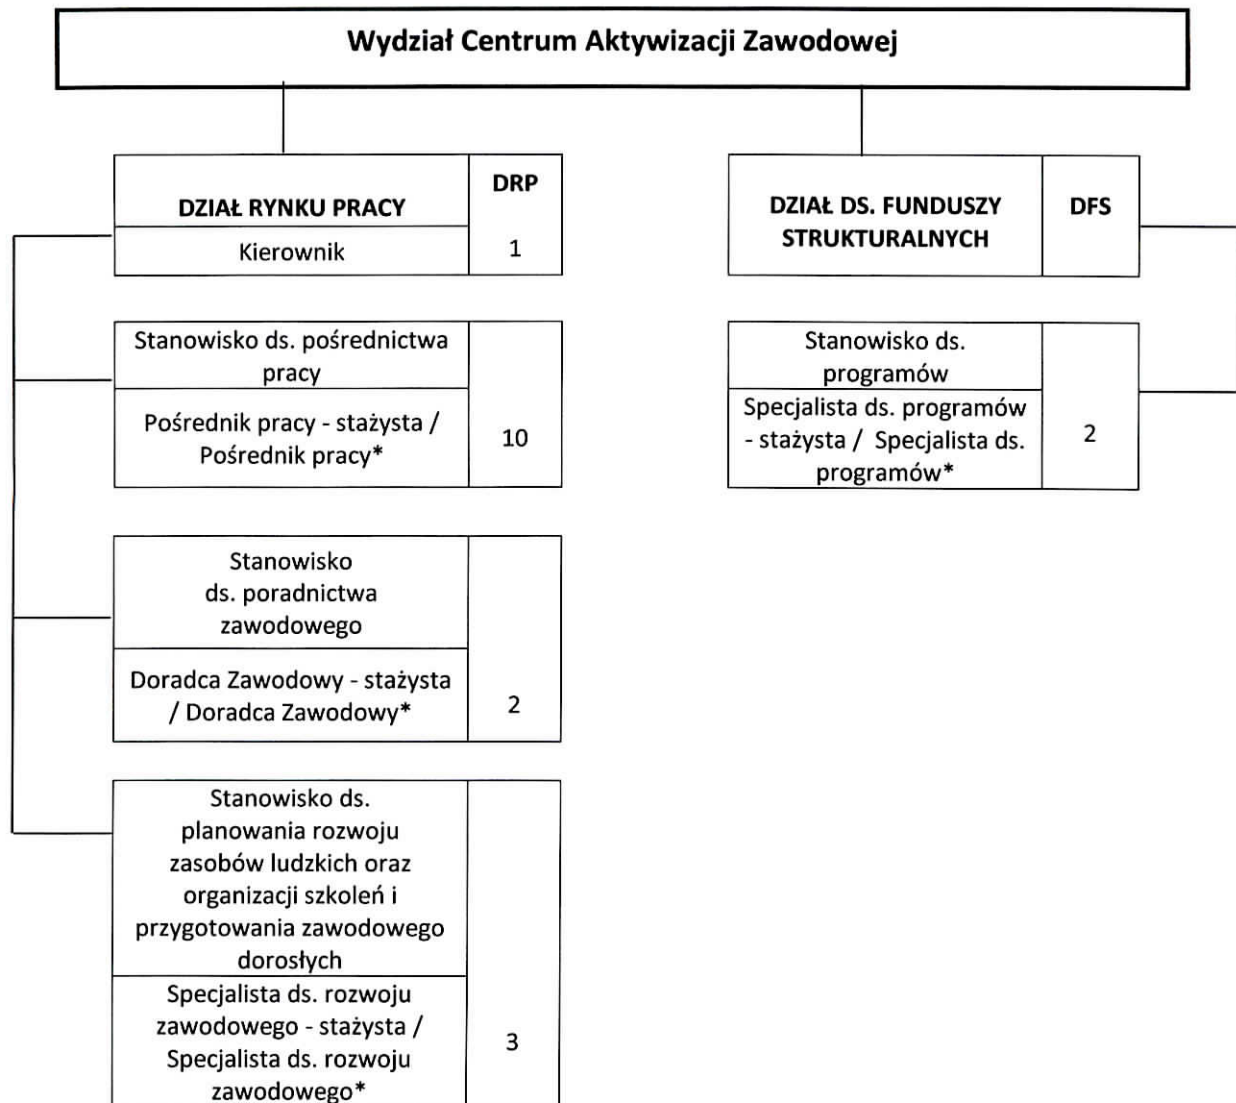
Wydział Centrum Aktywizacji Zawodowej

DZIAŁ RYNKU PRACY | DRP
Kierownik | 1

Stanowisko ds. pośrednictwa pracy
Pośrednik pracy - stażysta / Pośrednik pracy* | 10

Stanowisko ds. poradnictwa zawodowego
Doradca Zawodowy - stażysta / Doradca Zawodowy* | 2

Stanowisko ds. planowania rozwoju zasobów ludzkich oraz organizacji szkoleń i przygotowania zawodowego dorosłych
Specjalista ds. rozwoju zawodowego - stażysta / Specjalista ds. rozwoju zawodowego* | 3

DZIAŁ DS. FUNDUSZY STRUKTURALNYCH | DFS

Stanowisko ds. programów
Specjalista ds. programów - stażysta / Specjalista ds. programów* | 2